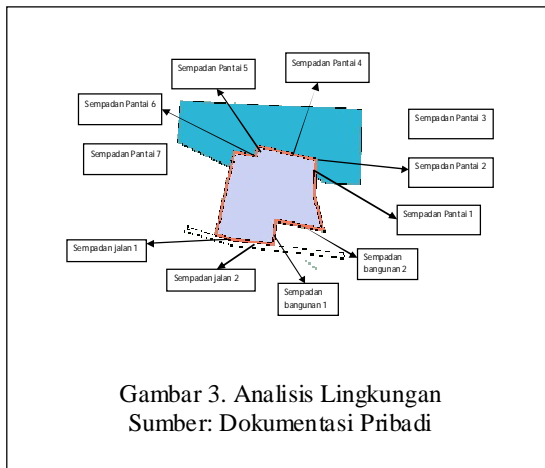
Sempadan Pantai 5

Sempadan Pantai 4

Sempadan Pantai 6

Sempadan Pantai 3

Sempadan Pantai 7

Sempadan Pantai 2

Sempadan Pantai 1

Sempadan jalan 1

Sempadan bangunan 2

Sempadan jalan 2

Sempadan bangunan 1

Gambar 3. Analisis Lingkungan
Sumber: Dokumentasi Pribadi